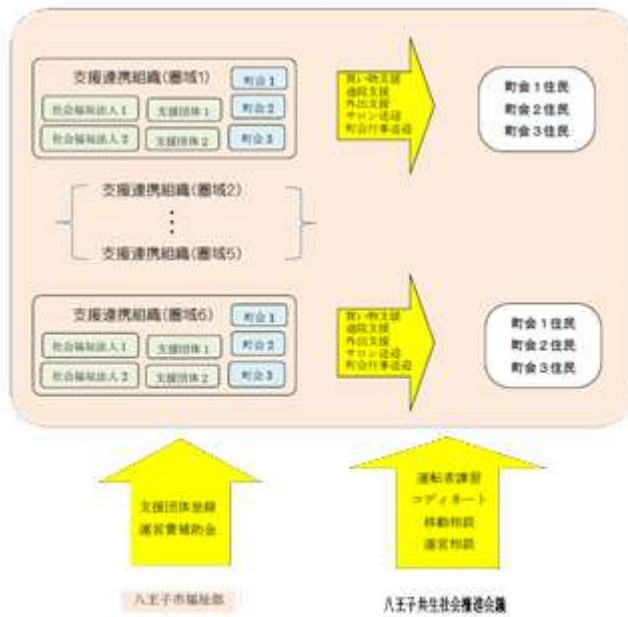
支援連携組織(圏域1)

町会1

社会福祉法人1

支援団体1

町会2

社会福祉法人2

支援団体2

町会3

買い物支援
通院支援
外出支援
サロン送迎
町会行事送迎

町会1住民
町会2住民
町会3住民

支援連携組織(圏域2)
⋮
支援連携組織(圏域5)

支援連携組織(圏域6)

町会1

社会福祉法人1

支援団体1

町会2

社会福祉法人2

支援団体2

町会3

買い物支援
通院支援
外出支援
サロン送迎
町会行事送迎

町会1住民
町会2住民
町会3住民

支援団体登録
運営費補助金

運転者講習
コディネート
移動相談
運営相談

八王子市福祉部

八王子共生社会推進会議